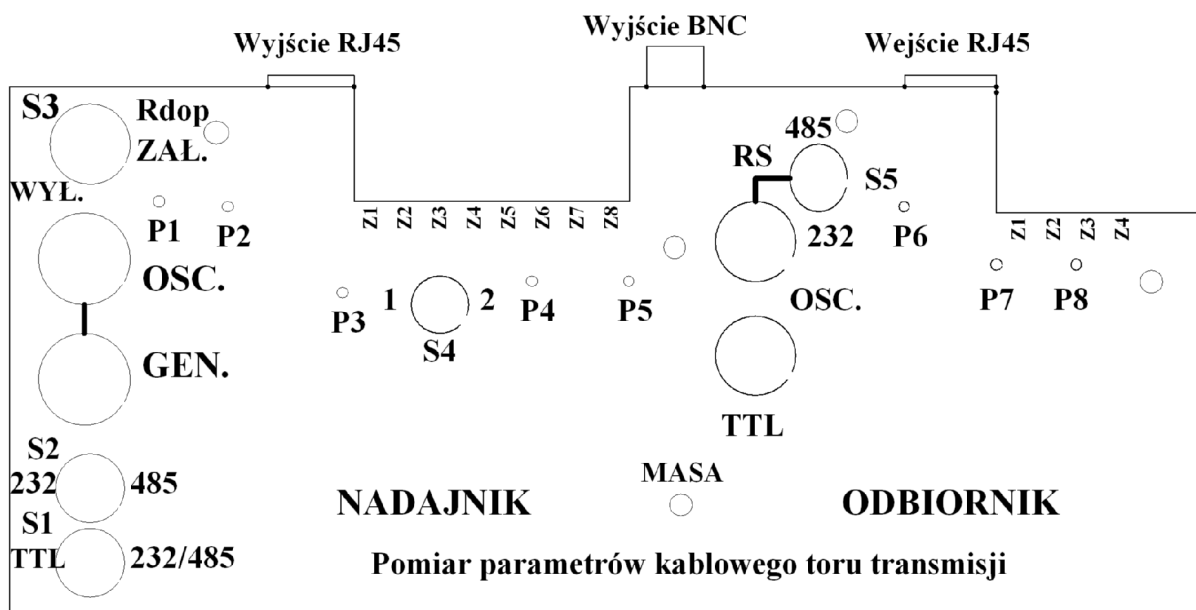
Wyjście RJ45

Wyjście BNC

Wejście RJ45

S3

Rdop

ZAŁ.

WYŁ.

P1

P2

OSC.

GEN.

S2

232

485

S1

TTL

232/485

Z1 Z2 Z3 Z4 Z5 Z6 Z7 Z8

P3

1

2

S4

P4

P5

485

RS

S5

232

P6

OSC.

TTL

Z1 Z2 Z3 Z4

P7

P8

MASA

NADAJNIK

ODBIORNIK

Pomiar parametrów kablowego toru transmisji